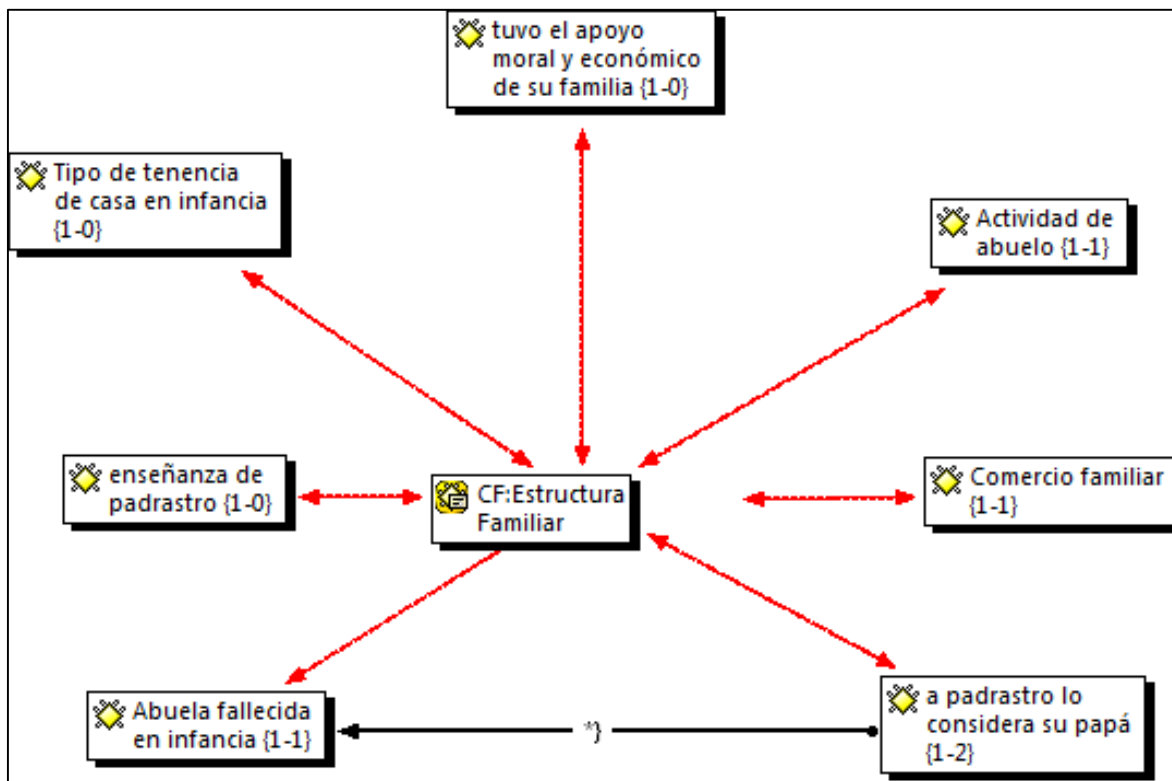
tuvo el apoyo moral y económico de su familia {1-0}

Tipo de tenencia de casa en infancia {1-0}

Actividad de abuelo {1-1}

enseñanza de padrastro {1-0}

CF:Estructura Familiar

Comercio familiar {1-1}

Abuela fallecida en infancia {1-1}

*}

a padrastro lo considera su papá {1-2}